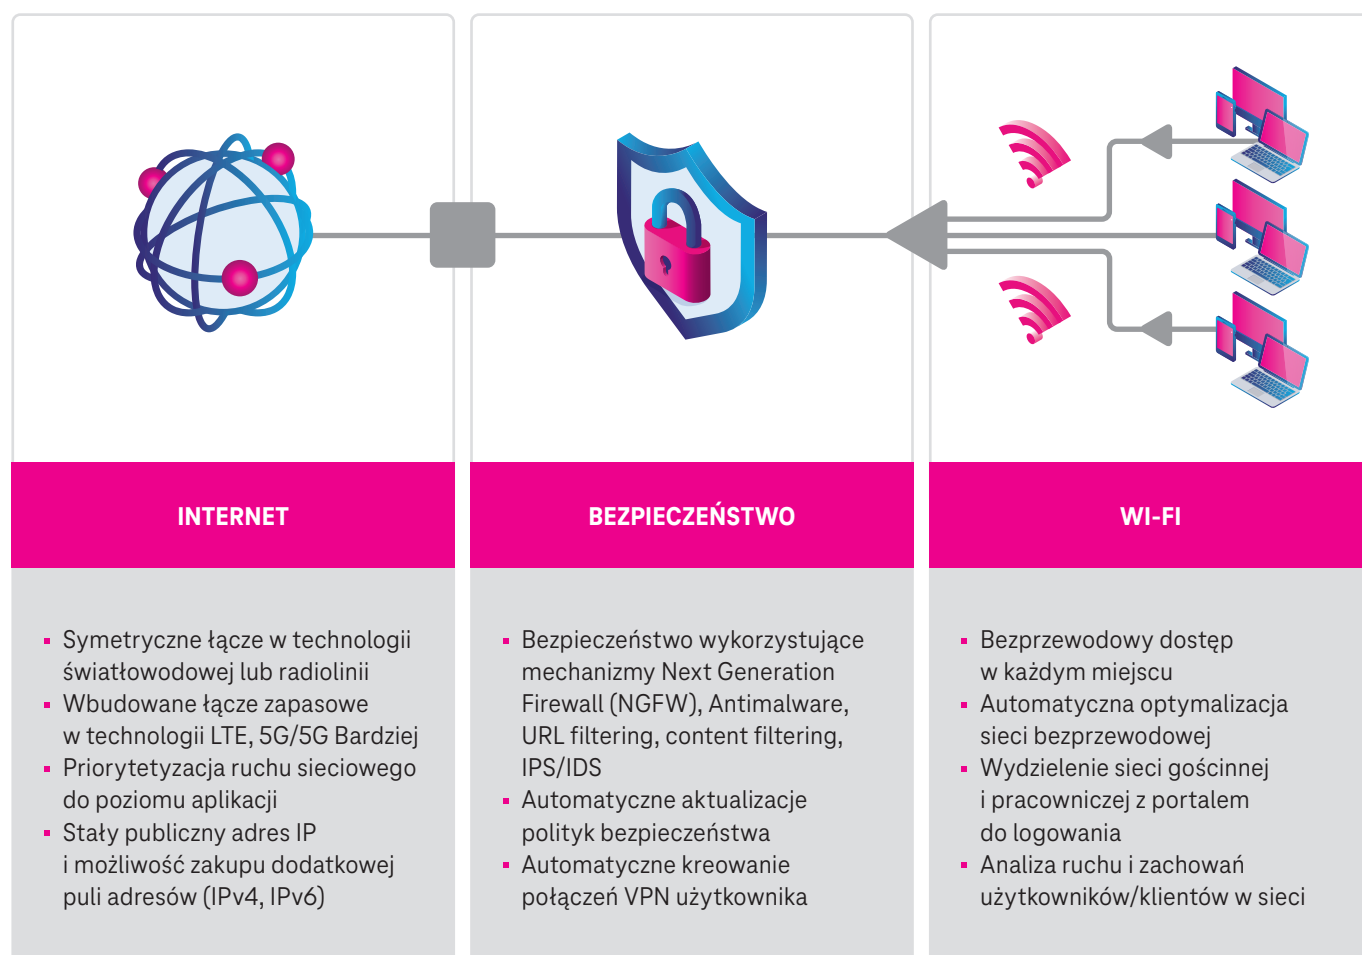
INTERNET

- Symetryczne łącze w technologii światłowodowej lub radiolinii
- Wbudowane łącze zapasowe w technologii LTE, 5G/5G Bardziej
- Priorytetyzacja ruchu sieciowego do poziomu aplikacji
- Stały publiczny adres IP i możliwość zakupu dodatkowej puli adresów (IPv4, IPv6)

BEZPIECZEŃSTWO

- Bezpieczeństwo wykorzystujące mechanizmy Next Generation Firewall (NGFW), Antimalware, URL filtering, content filtering, IPS/IDS
- Automatyczne aktualizacje polityk bezpieczeństwa
- Automatyczne kreowanie połączeń VPN użytkownika

WI-FI

- Bezprzewodowy dostęp w każdym miejscu
- Automatyczna optymalizacja sieci bezprzewodowej
- Wydzielenie sieci gościnnej i pracowniczej z portalem do logowania
- Analiza ruchu i zachowań użytkowników/klientów w sieci